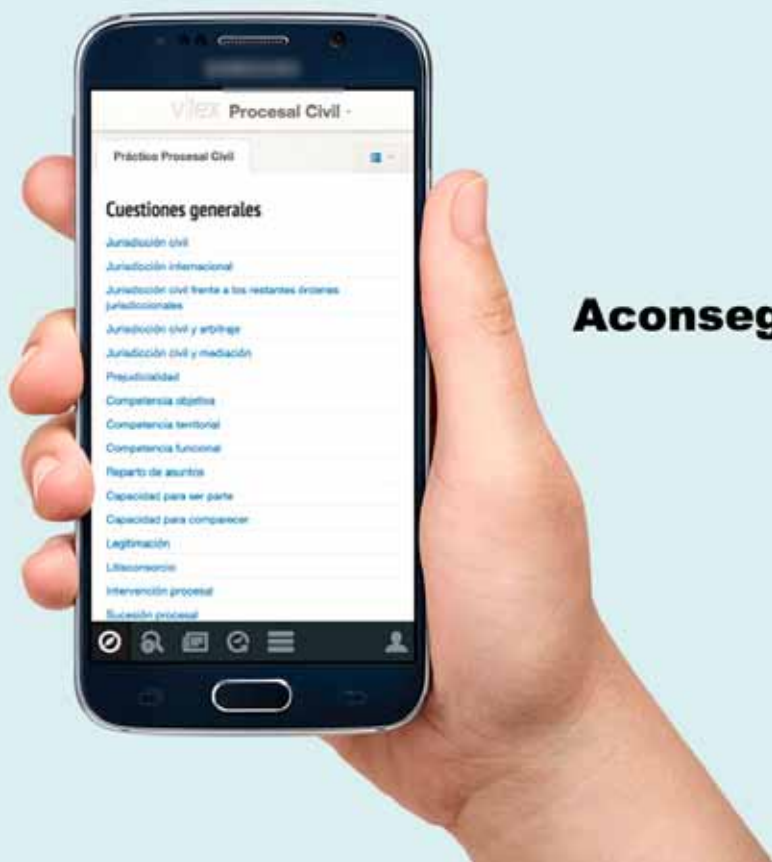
vlex Procesal Civil

Práctico Procesal Civil

Cuestiones generales

Jurisdicción civil

Jurisdicción internacional

Jurisdicción civil frente a los restantes órdenes jurisdiccionales

Jurisdicción civil y arbitraje

Jurisdicción civil y mediación

Prejudicialidad

Competencia objetiva

Competencia territorial

Competencia funcional

Reparto de asuntos

Capacidad para ser parte

Capacidad para comparecer

Legitimación

Litisconsorcio

Intervención procesal

Sucesión procesal

Aconseg